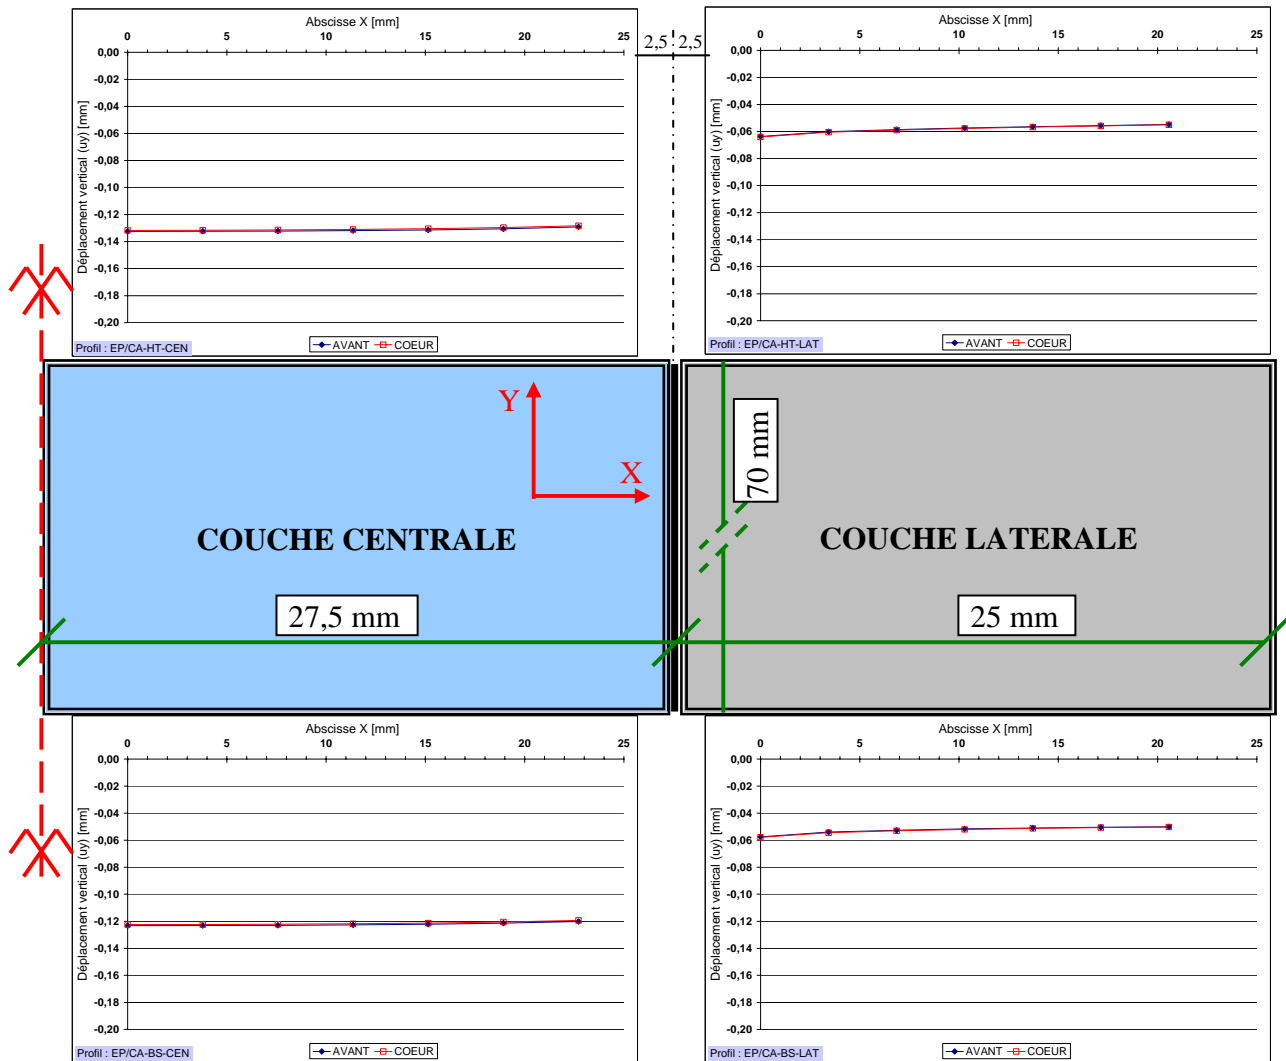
Abscisse X [mm]

0 5 10 15 20 25

0,00
-0,02
-0,04
-0,06
-0,08
-0,10
-0,12
-0,14
-0,16
-0,18
-0,20

Déplacement vertical (uy) [mm]

Profil : EP/CA-HT-CEN

AVANT COEUR

2,5 2,5

Abscisse X [mm]

0 5 10 15 20 25

0,00
-0,02
-0,04
-0,06
-0,08
-0,10
-0,12
-0,14
-0,16
-0,18
-0,20

Déplacement vertical (uy) [mm]

Profil : EP/CA-HT-LAT

AVANT COEUR

Y

X

COUCHE CENTRALE

27,5 mm

70 mm

COUCHE LATERALE

25 mm

Abscisse X [mm]

0 5 10 15 20 25

0,00
-0,02
-0,04
-0,06
-0,08
-0,10
-0,12
-0,14
-0,16
-0,18
-0,20

Déplacement vertical (uy) [mm]

Profil : EP/CA-BS-CEN

AVANT COEUR

Abscisse X [mm]

0 5 10 15 20 25

0,00
-0,02
-0,04
-0,06
-0,08
-0,10
-0,12
-0,14
-0,16
-0,18
-0,20

Déplacement vertical (uy) [mm]

Profil : EP/CA-BS-LAT

AVANT COEUR